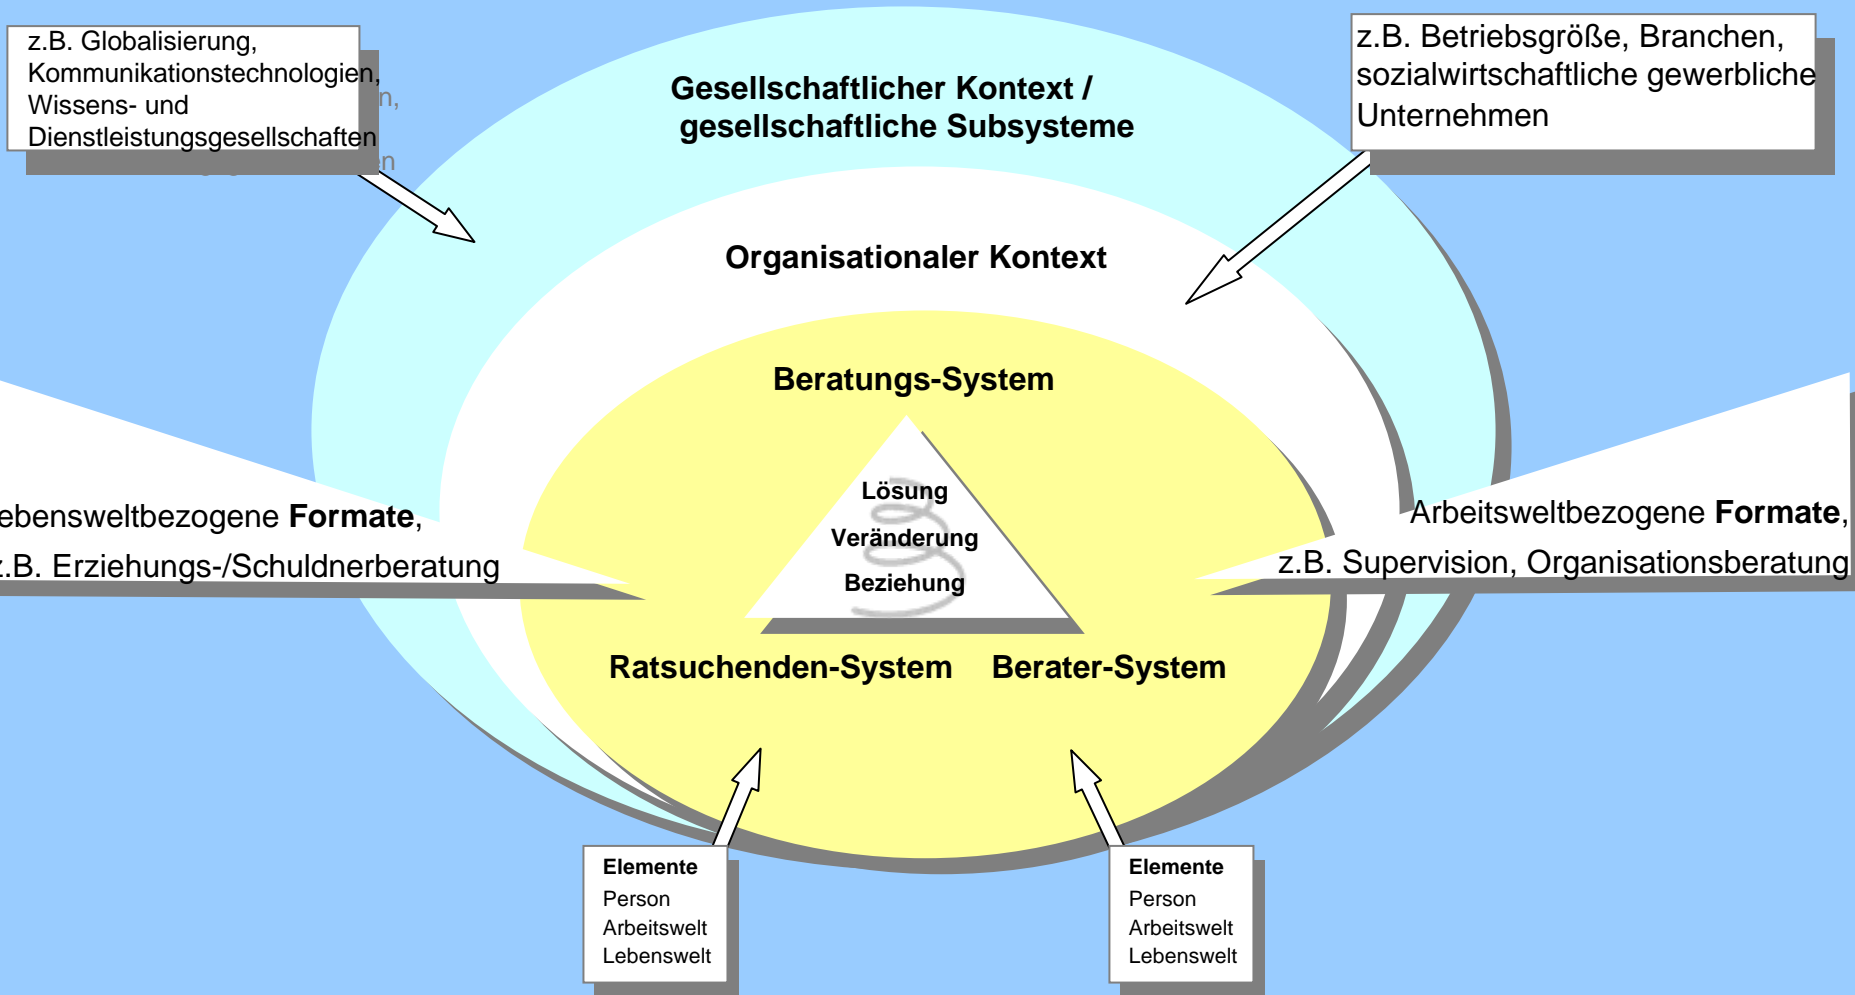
z.B. Globalisierung, Kommunikationstechnologien, Wissens- und Dienstleistungsgesellschaften

Gesellschaftlicher Kontext / gesellschaftliche Subsysteme

z.B. Betriebsgröße, Branchen, sozialwirtschaftliche gewerbliche Unternehmen

Organisationaler Kontext

Beratungs-System

ebensweltbezogene **Formate**, .B. Erziehungs-/Schuldnerberatung

Lösung
Veränderung
Beziehung

Arbeitsweltbezogene **Formate**, z.B. Supervision, Organisationsberatung

Ratsuchenden-System

Berater-System

**Elemente**
Person
Arbeitswelt
Lebenswelt

**Elemente**
Person
Arbeitswelt
Lebenswelt